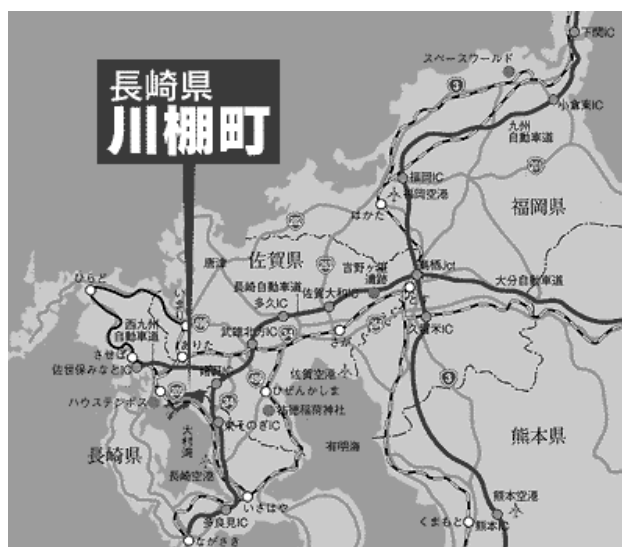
長崎県
川棚町

下関IC
スペースワールド
小倉東IC
九州自動車道
福岡IC
福岡空港
はかた
福岡県
佐賀県
唐津
吉野ヶ里遺跡
鳥栖Jct
大分自動車道
ひらど
長崎自動車道
多久IC
佐賀大和IC
西九州自動車道
武雄北方IC
さが
久留米IC
させぼ
佐世保みなとIC
ありた
嬉野IC
佐賀空港
ひぜんかしま
ハウステンボス
祐徳稲荷神社
大村湾
東そのぎIC
有明海
長崎県
熊本県
長崎空港
いさはや
熊本空港
多良見IC
くまもと
熊本IC
ながさき